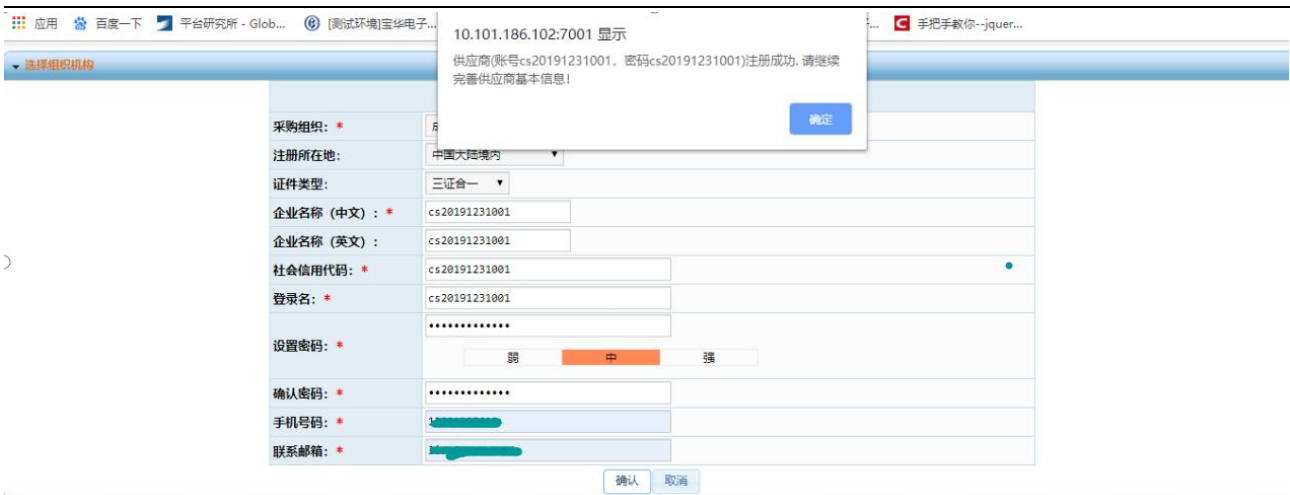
应用 百度一下 平台研究所 - Glob... [测试环境]宝华电子... 手把手教你--jquer...

选择组织机构

10.101.186.102:7001 显示

供应商(账号cs20191231001，密码cs20191231001)注册成功, 请继续完善供应商基本信息!

确定

| | |
|---|---|
| 采购组织: * | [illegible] |
| 注册所在地: | 中国大陆境内 |
| 证件类型: | 三证合一 |
| 企业名称（中文）: * | cs20191231001 |
| 企业名称（英文）: | cs20191231001 |
| 社会信用代码: * | cs20191231001 |
| 登录名: * | cs20191231001 |
| 设置密码: * | •••••••••••••• 弱 中 强 |
| 确认密码: * | •••••••••••••• |
| 手机号码: * | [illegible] |
| 联系邮箱: * | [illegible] |

确认 取消